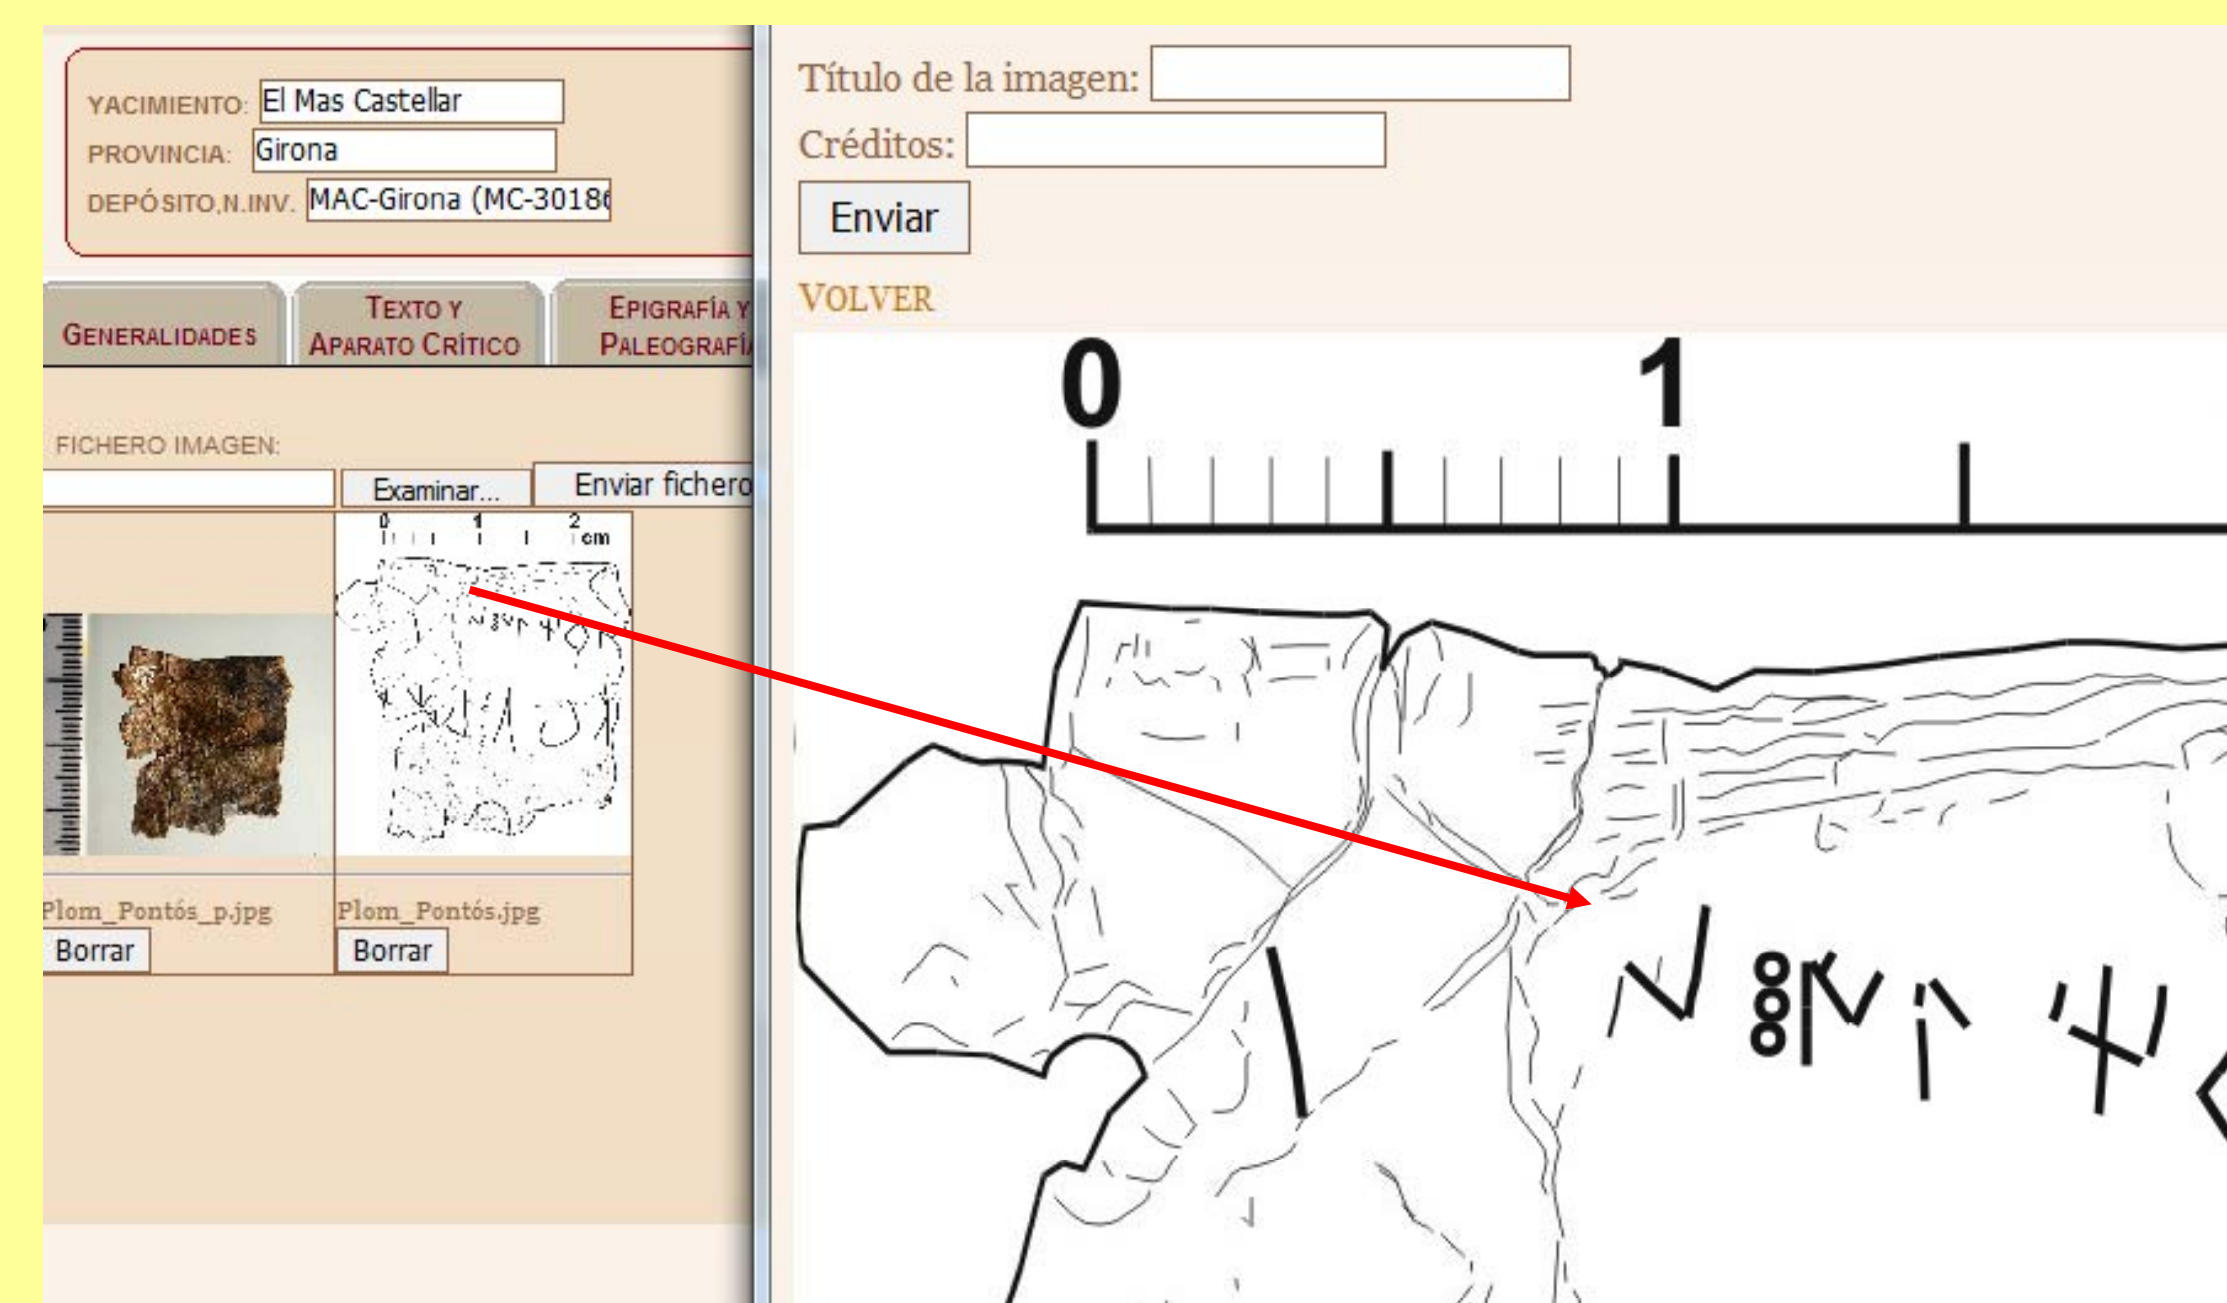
YACIMIENTO: El Mas Castellar
PROVINCIA: Girona
DEPÓSITO,N.INV. MAC-Girona (MC-3018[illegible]

GENERALIDADES
TEXTO Y APARATO CRÍTICO
EPIGRAFÍA Y PALEOGRAFÍ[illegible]

FICHERO IMAGEN:
Examinar...
Enviar fichero

0 1 2 cm

Plom_Pontós_p.jpg
Borrar
Plom_Pontós.jpg
Borrar

Título de la imagen:
Créditos:
Enviar
VOLVER

0 1